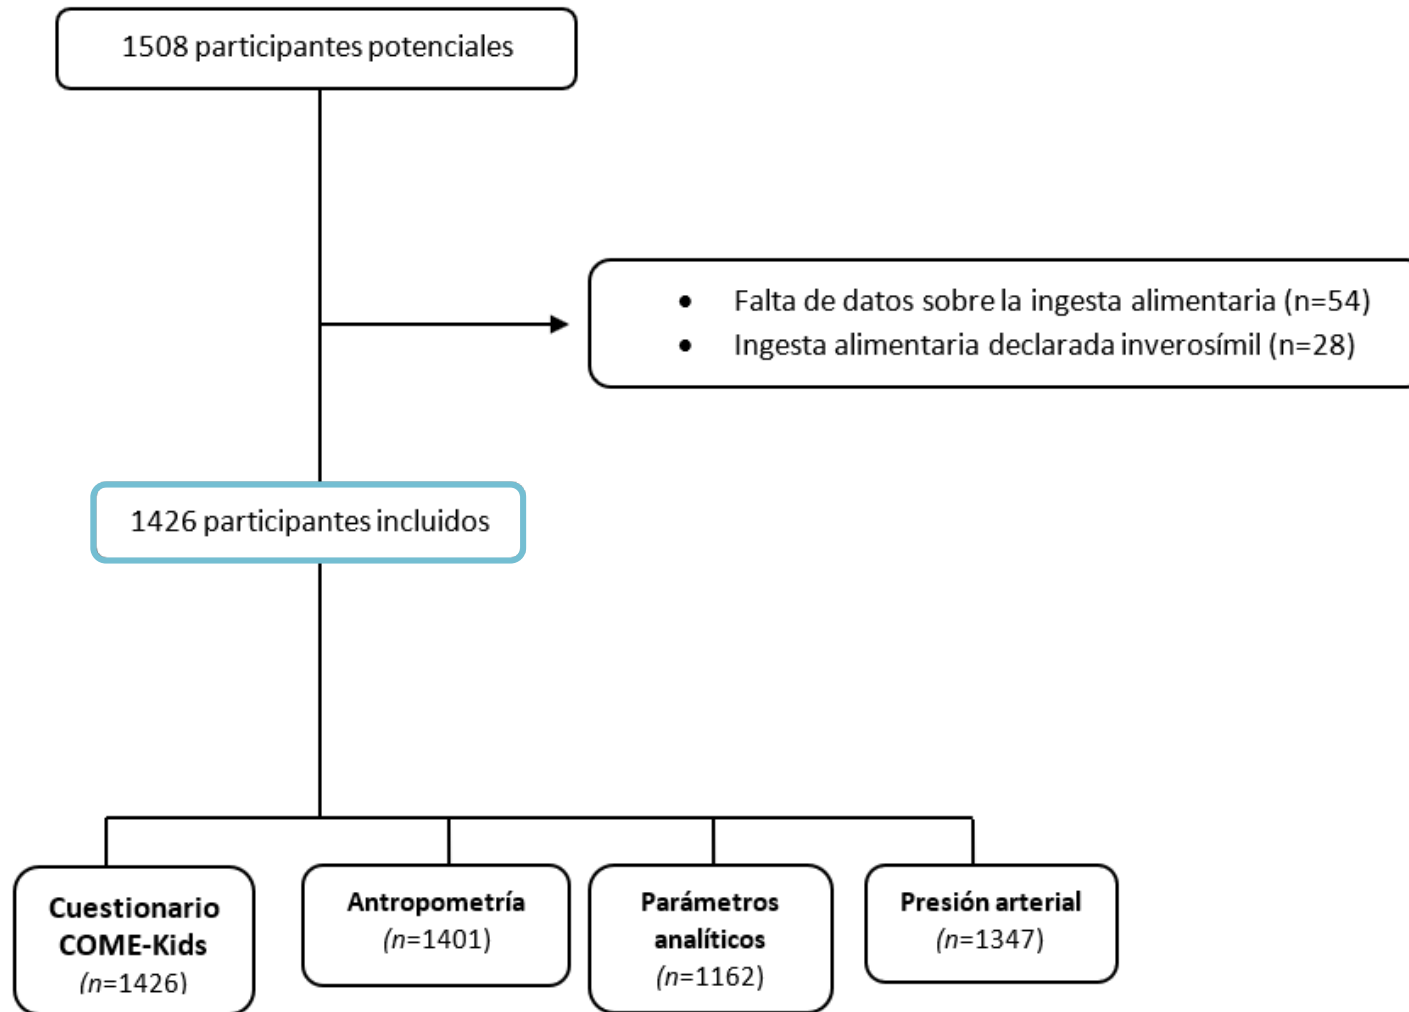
1508 participantes potenciales

- Falta de datos sobre la ingesta alimentaria (n=54)
- Ingesta alimentaria declarada inverosímil (n=28)

1426 participantes incluidos

**Cuestionario COME-Kids** (*n*=1426)

**Antropometría** (*n*=1401)

**Parámetros analíticos** (*n*=1162)

**Presión arterial** (*n*=1347)